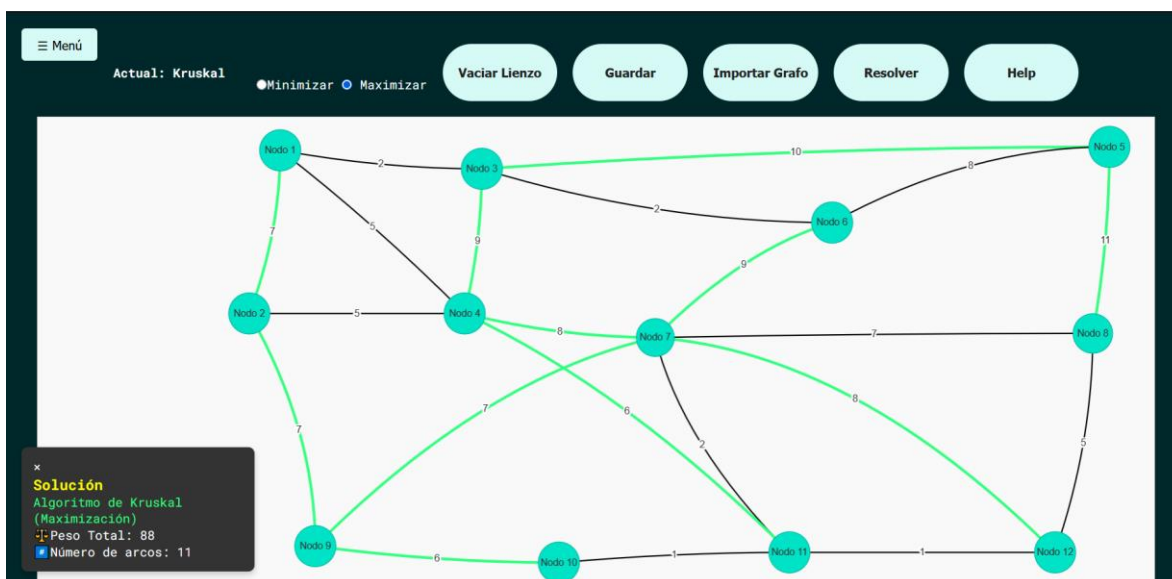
☰ Menú

Actual: Kruskal

Minimizar Maximizar

Vaciar Lienzo

Guardar

Importar Grafo

Resolver

Help

Nodo 1
2
Nodo 3
10
Nodo 5
8
2
Nodo 6
7
5
9
11
9
Nodo 2
5
Nodo 4
8
Nodo 7
7
Nodo 8
7
6
8
7
2
5
Nodo 9
6
Nodo 10
1
Nodo 11
1
Nodo 12

×
Solución
Algoritmo de Kruskal (Maximización)
Peso Total: 88
Número de arcos: 11